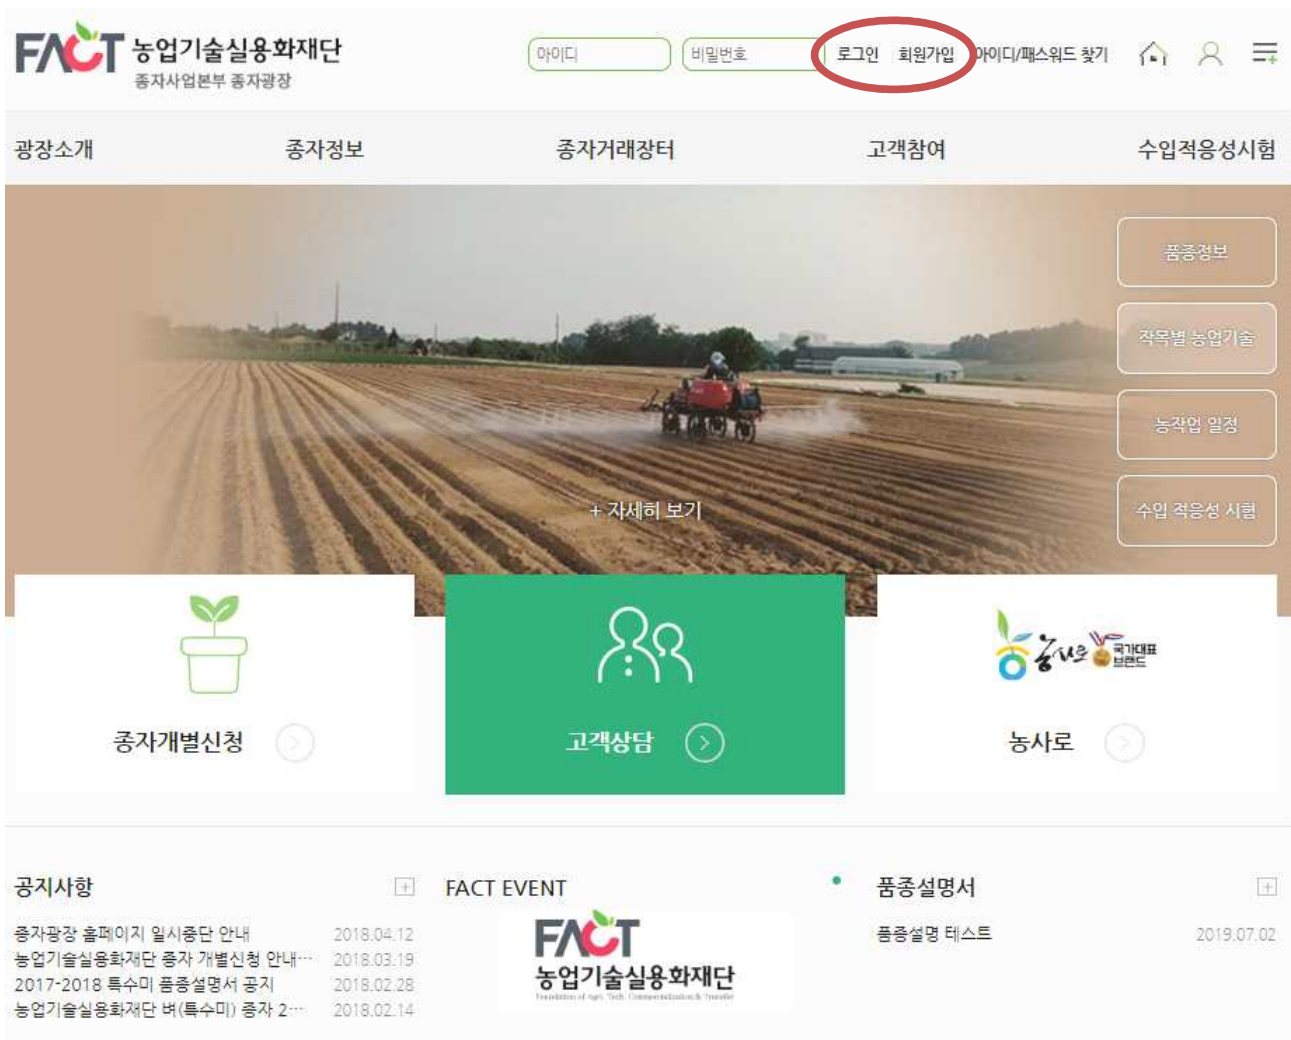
FACT 농업기술실용화재단
종자사업본부 종자광장

아이디
비밀번호
로그인 회원가입 아이디/패스워드 찾기

광장소개
종자정보
종자거래장터
고객참여
수입적응성시험

품종정보
작목별 농업기술
농작업 일정
수입 적응성 시험

+ 자세히 보기

종자개별신청
고객상담
농사로

공지사항
종자광장 홈페이지 일시중단 안내 2018.04.12
농업기술실용화재단 종자 개별신청 안내··· 2018.03.19
2017-2018 특수미 품종설명서 공지 2018.02.28
농업기술실용화재단 벼(특수미) 종자 2··· 2018.02.14

FACT EVENT
FACT 농업기술실용화재단
Foundation of Agri. Tech. Commercialization & Transfer

품종설명서
품종설명 테스트 2019.07.02